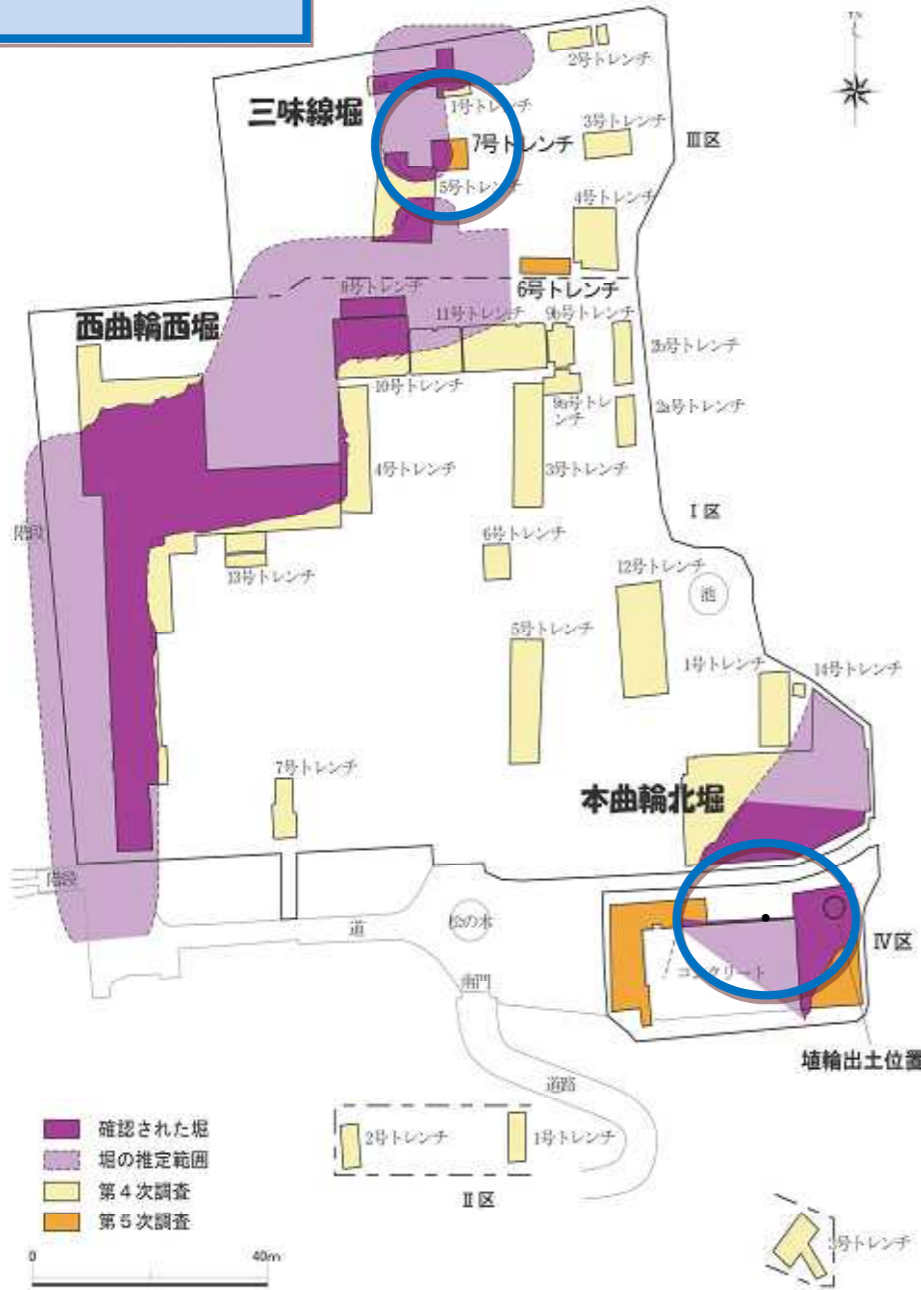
TN

三味線堀

2号トレンチ

1号トレンチ

3号トレンチ

7号トレンチ

Ⅲ区

5号トレンチ

4号トレンチ

6号トレンチ

西曲輪西堀

8号トレンチ

11号トレンチ

9b号トレンチ

2b号トレンチ

10号トレンチ

9a号トレンチ

2a号トレンチ

4号トレンチ

3号トレンチ

Ⅰ区

階段

6号トレンチ

13号トレンチ

12号トレンチ

池

5号トレンチ

1号トレンチ

14号トレンチ

7号トレンチ

本曲輪北堀

階段

道

松の木

Ⅳ区

コンクリート

南門

埴輪出土位置

道路

確認された堀

堀の推定範囲

第4次調査

第5次調査

2号トレンチ

1号トレンチ

Ⅱ区

0

40m

3号トレンチ